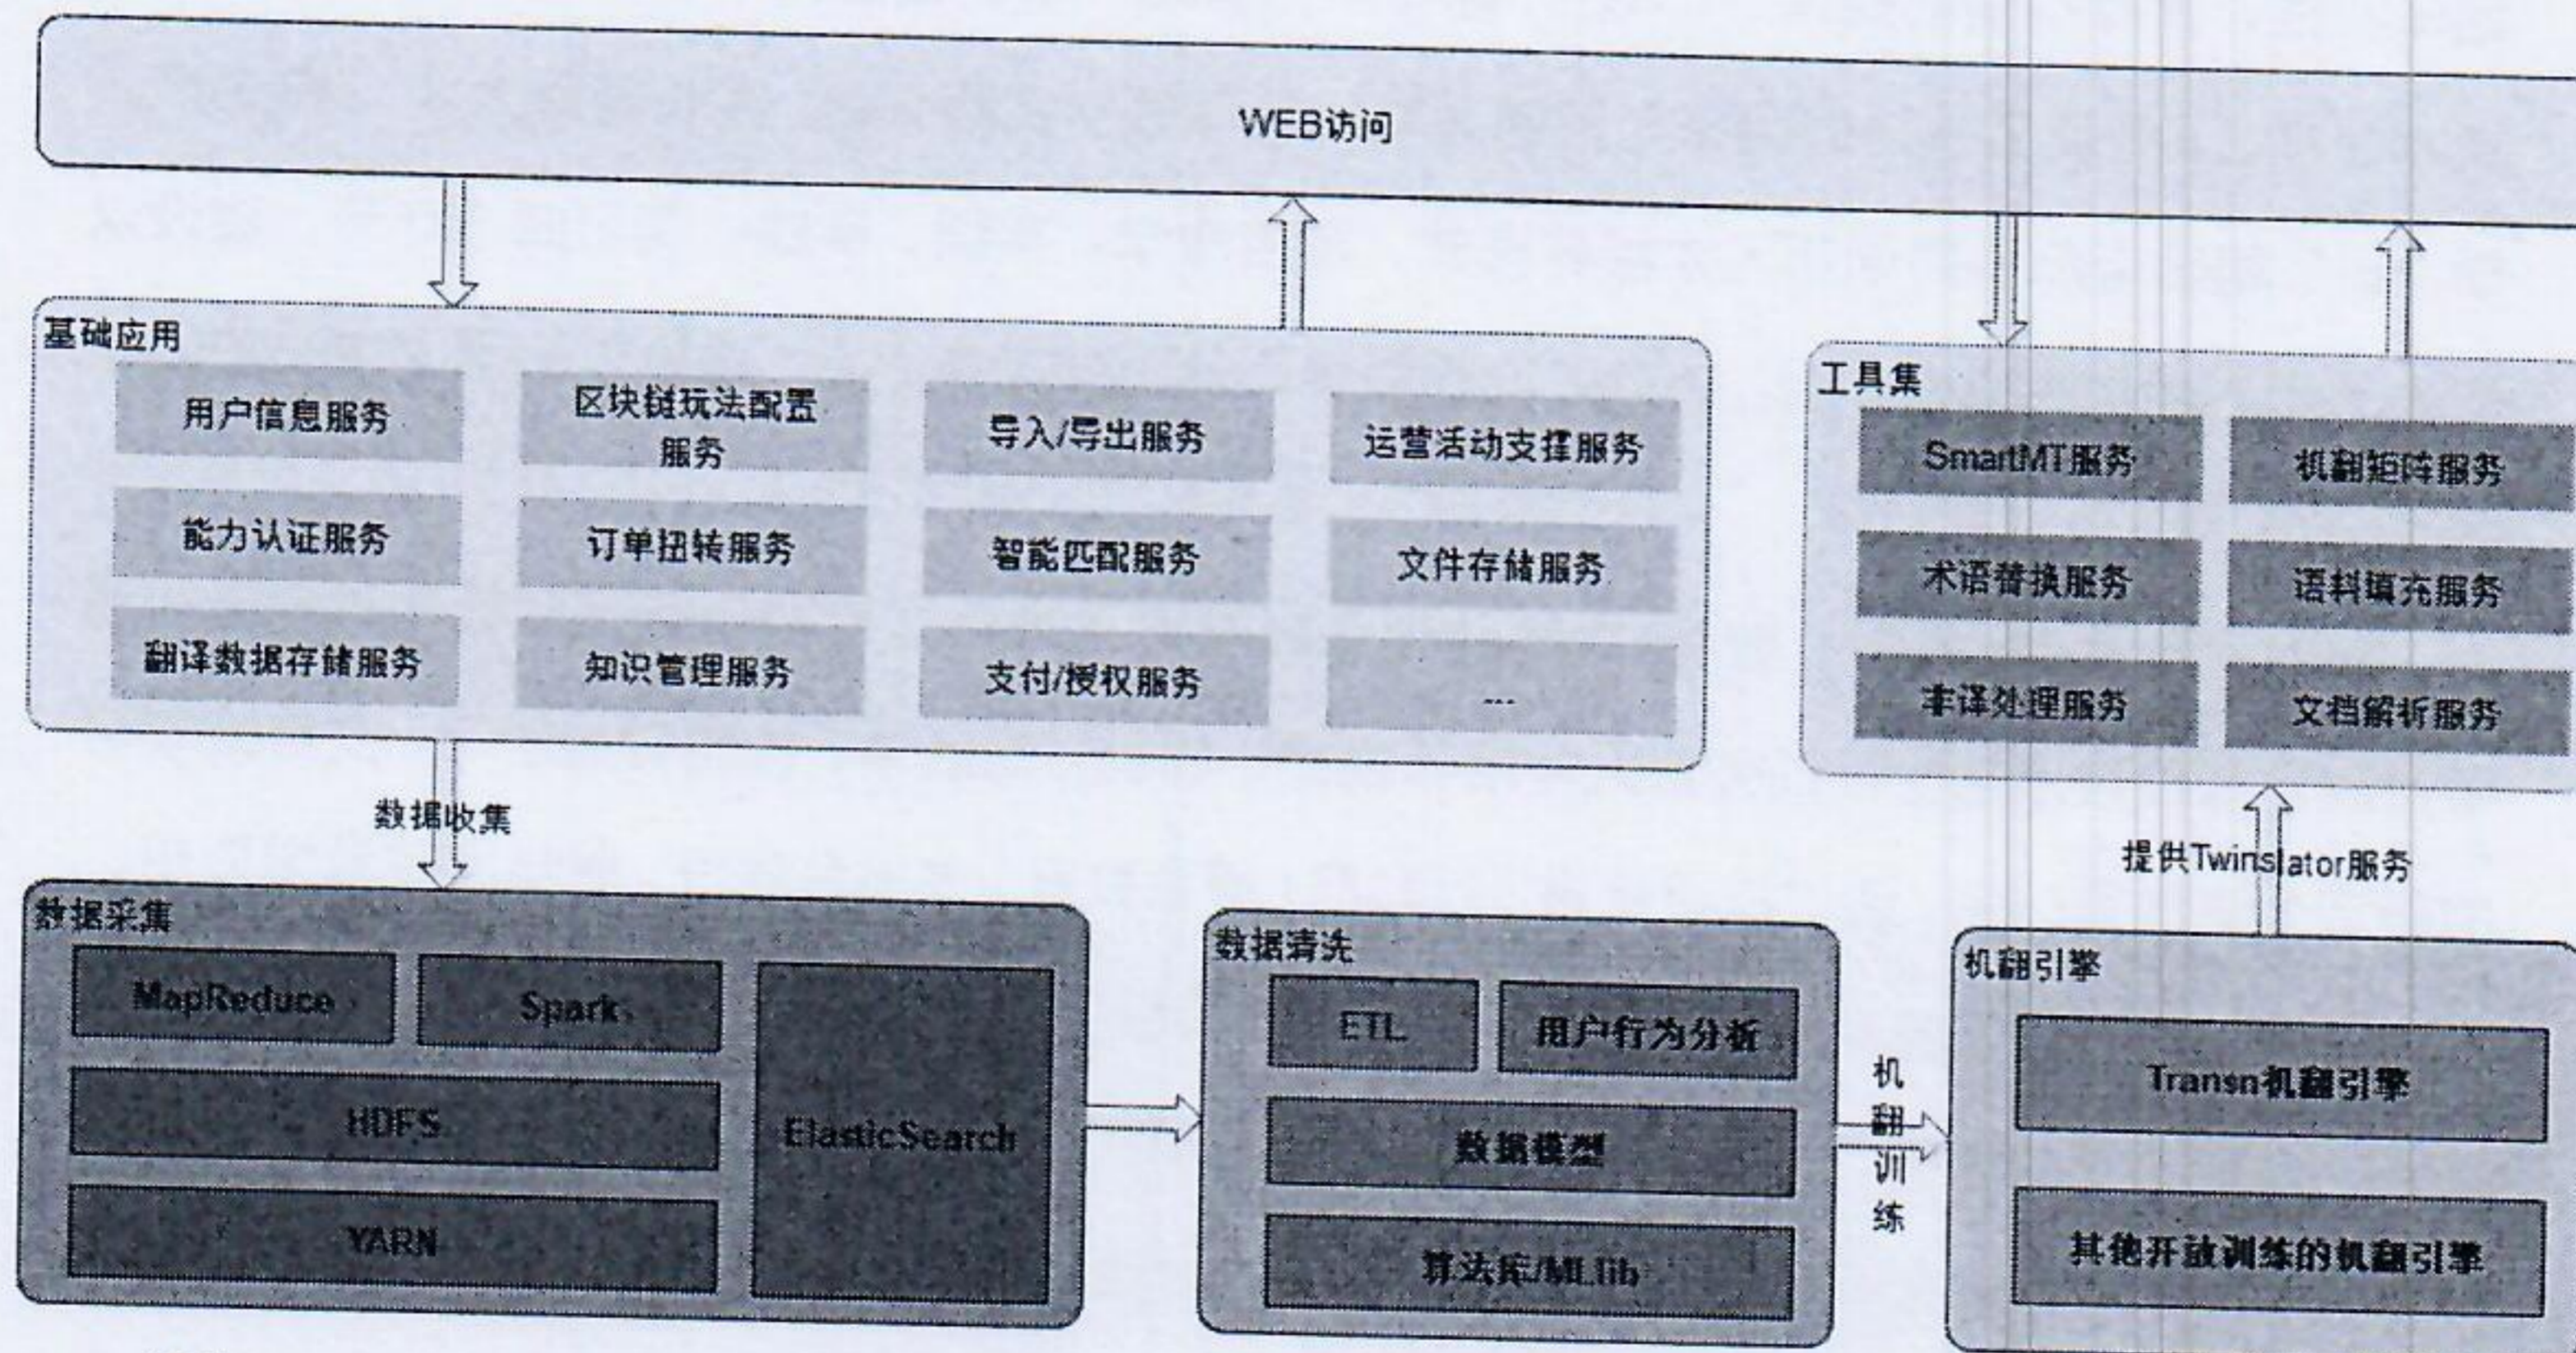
WEB访问

基础应用

用户信息服务

区块链玩法配置服务

导入/导出服务

运营活动支撑服务

能力认证服务

订单扭转服务

智能匹配服务

文件存储服务

翻译数据存储服务

知识管理服务

支付/授权服务

...

工具集

SmartMT服务

机翻矩阵服务

术语替换服务

语料填充服务

非译处理服务

文档解析服务

数据收集

提供Twinslator服务

数据采集

MapReduce

Spark

HDFS

YARN

ElasticSearch

数据清洗

ETL

用户行为分析

数据模型

算法库/MLlib

机翻训练

机翻引擎

Transn机翻引擎

其他开放训练的机翻引擎